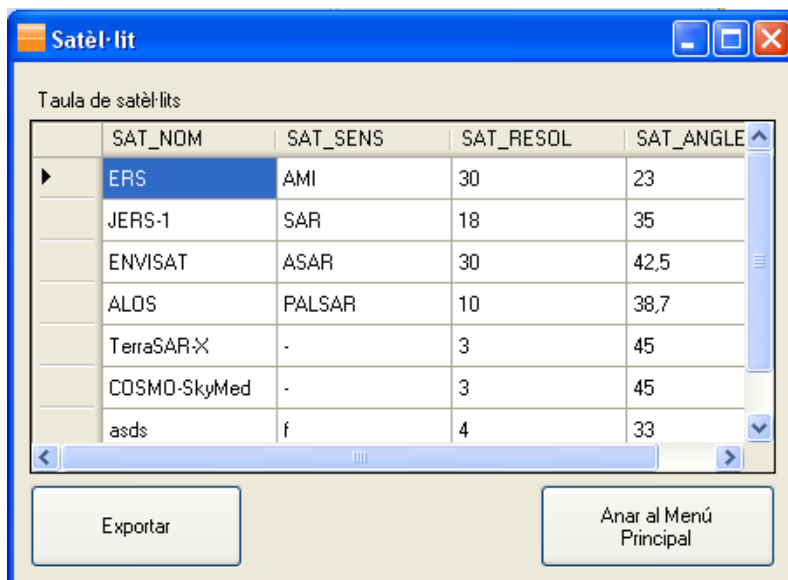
Satèl·lit

Taula de satèl·lits

| | SAT_NOM | SAT_SENS | SAT_RESOL | SAT_ANGLE |
|---|---|---|---|---|
| ▸ | ERS | AMI | 30 | 23 |
| | JERS-1 | SAR | 18 | 35 |
| | ENVISAT | ASAR | 30 | 42,5 |
| | ALOS | PALSAR | 10 | 38,7 |
| | TerraSAR-X | - | 3 | 45 |
| | COSMO-SkyMed | - | 3 | 45 |
| | asds | f | 4 | 33 |

Exportar

Anar al Menú Principal